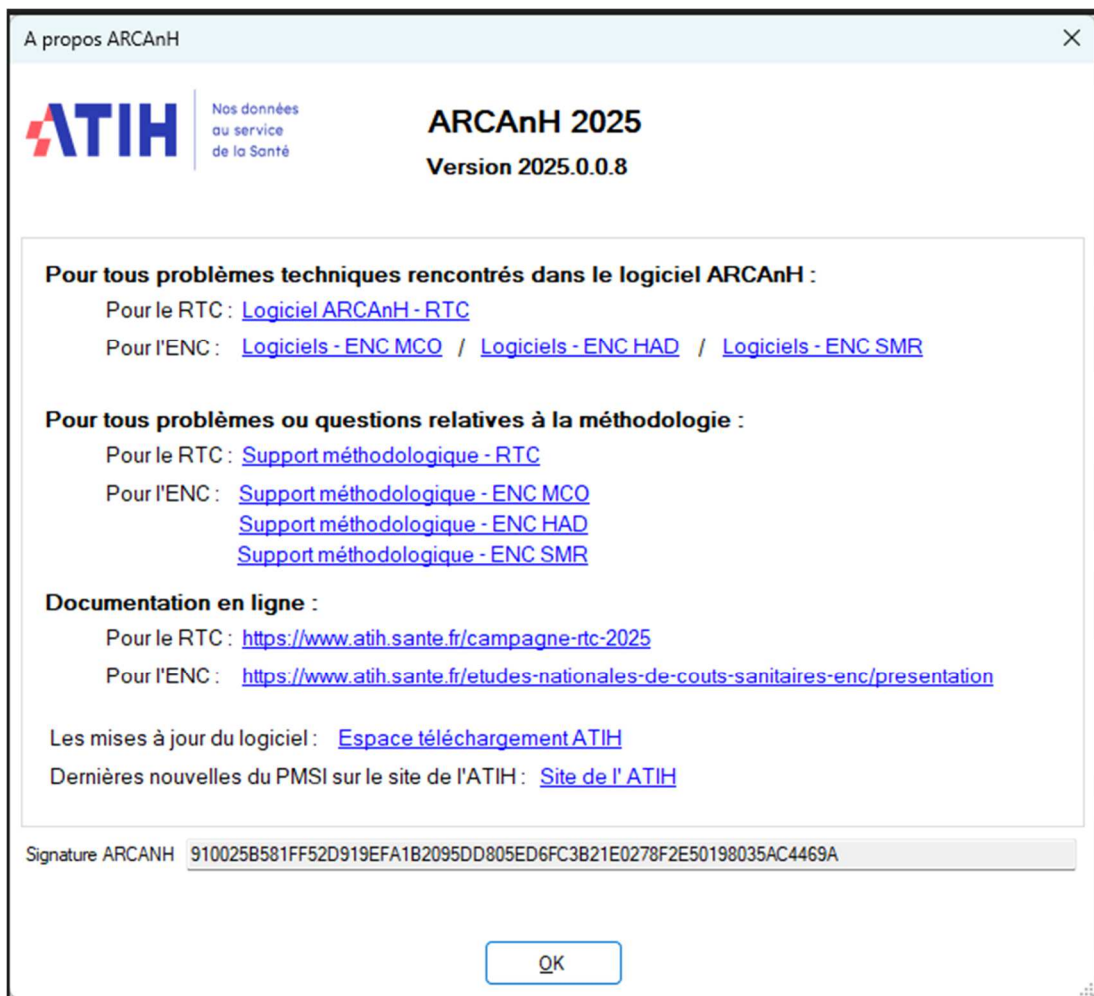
A propos ARCAnH

ATIH

Nos données au service de la Santé

ARCAnH 2025

Version 2025.0.0.8

Pour tous problèmes techniques rencontrés dans le logiciel ARCAnH :

Pour le RTC : Logiciel ARCAnH - RTC

Pour l'ENC : Logiciels - ENC MCO / Logiciels - ENC HAD / Logiciels - ENC SMR

Pour tous problèmes ou questions relatives à la méthodologie :

Pour le RTC : Support méthodologique - RTC

Pour l'ENC : Support méthodologique - ENC MCO
Support méthodologique - ENC HAD
Support méthodologique - ENC SMR

Documentation en ligne :

Pour le RTC : https://www.atih.sante.fr/campagne-rtc-2025

Pour l'ENC : https://www.atih.sante.fr/etudes-nationales-de-couts-sanitaires-enc/presentation

Les mises à jour du logiciel : Espace téléchargement ATIH

Dernières nouvelles du PMSI sur le site de l'ATIH : Site de l' ATIH

Signature ARCANH 910025B581FF52D919EFA1B2095DD805ED6FC3B21E0278F2E50198035AC4469A

OK